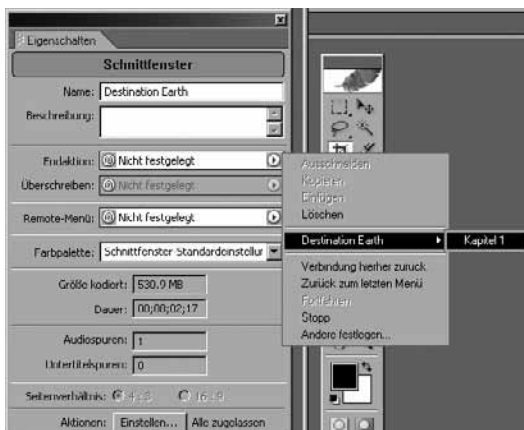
Eigenschaften

Schnittfenster

Name: Destination Earth

Beschreibung:

Endaktion: Nicht festgelegt

Überschreiben: Nicht festgelegt

Remote-Menü: Nicht festgelegt

Farbpalette: Schnittfenster Standardeinstellur

Größe kodiert: 530.9 MB

Dauer: 00;00;02;17

Audiospuren: 1

Untertitelspuren: 0

Seitenverhältnis: 4:3 16:9

Aktionen: Einstellen... Alle zugelassen

Ausschneiden
Kopieren
Einfügen
Löschen

Destination Earth
Kapitel 1

Verbindung hierher zuruck
Zurück zum letzten Menü
Fortfahren
Stopp
Andere festlegen...